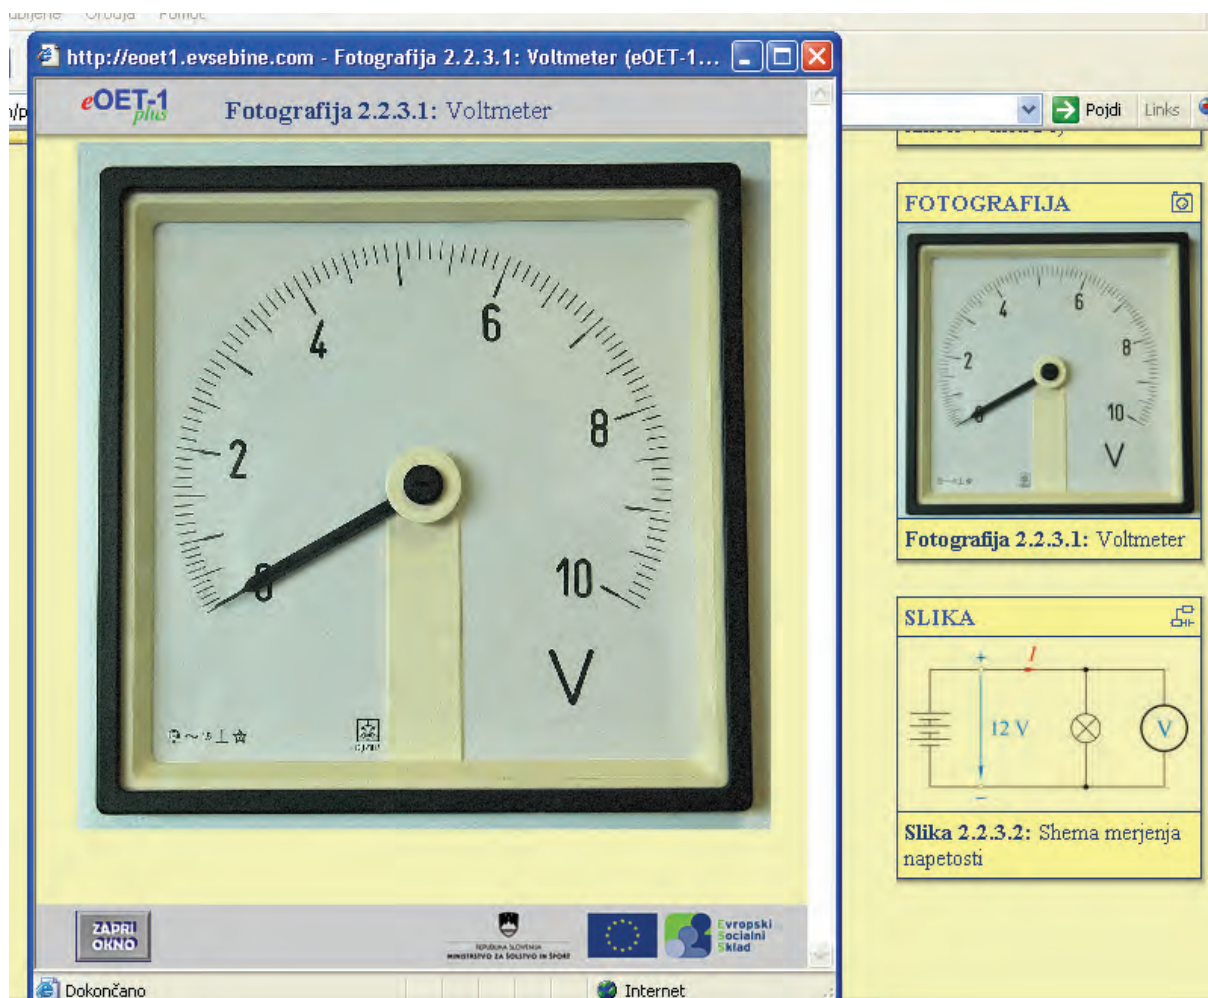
http://eoet1.evsebine.com - Fotografija 2.2.3.1: Voltmeter (eOET-1...

eOET-1 plus

Fotografija 2.2.3.1: Voltmeter

2
4
6
8
10
0
V

Pojdi
Links

FOTOGRAFIJA

2
4
6
8
10
0
V

Fotografija 2.2.3.1: Voltmeter

SLIKA

+
$I$
12 V
V
–

Slika 2.2.3.2: Shema merjenja napetosti

ZAPRI OKNO

REPUBLIKA SLOVENIJA MINISTRSTVO ZA ŠOLSTVO IN ŠPORT

Evropski Socialni Sklad

Dokončano

Internet